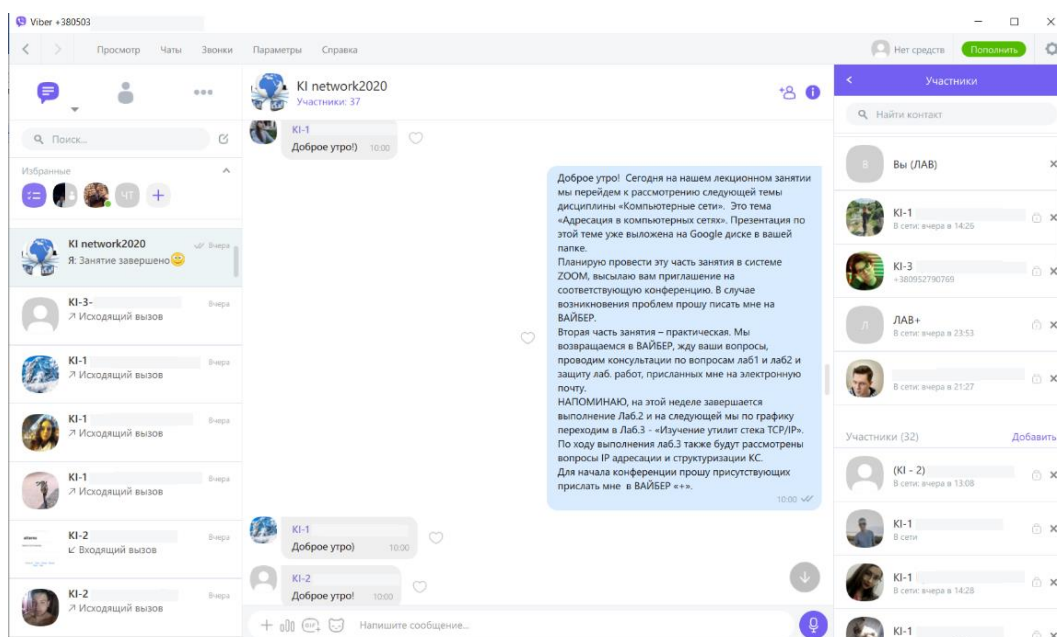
Viber +380503

Просмотр Чаты Звонки Параметры Справка

Нет средств Пополнить

Поиск...

Избранные

ЧТ

KI network2020 Вчера
Я: Занятие завершено😊

KI-3- Вчера
↗ Исходящий вызов

KI-1 Вчера
↗ Исходящий вызов

KI-1 Вчера
↗ Исходящий вызов

KI-1 Вчера
↗ Исходящий вызов

KI-2 Вчера
↙ Входящий вызов

KI-2 Вчера
↗ Исходящий вызов

KI network2020
Участники: 37

KI-1
Доброе утро!) 10:00

Доброе утро! Сегодня на нашем лекционном занятии мы перейдем к рассмотрению следующей темы дисциплины «Компьютерные сети». Это тема «Адресация в компьютерных сетях». Презентация по этой теме уже выложена на Google диске в вашей папке.
Планирую провести эту часть занятия в системе ZOOM, высылаю вам приглашение на соответствующую конференцию. В случае возникновения проблем прошу писать мне на ВАЙБЕР.
Вторая часть занятия – практическая. Мы возвращаемся в ВАЙБЕР, жду ваши вопросы, проводим консультации по вопросам лаб1 и лаб2 и защиту лаб. работ, присланных мне на электронную почту.
НАПОМИНАЮ, на этой неделе завершается выполнение Лаб.2 и на следующей мы по графику переходим в Лаб.3 - «Изучение утилит стека TCP/IP». По ходу выполнения лаб.3 также будут рассмотрены вопросы IP адресации и структуризации КС.
Для начала конференции прошу присутствующих прислать мне в ВАЙБЕР «+».
10:00

KI-1
Доброе утро) 10:00

KI-2
Доброе утро! 10:00

Напишите сообщение...

Участники

Найти контакт

В Вы (ЛАВ)

KI-1
В сети: вчера в 14:26

KI-3
+380952790769

Л ЛАВ+
В сети: вчера в 23:53

В сети: вчера в 21:27

Участники (32) Добавить

(KI - 2)
В сети: вчера в 13:08

KI-1
В сети

KI-1
В сети: вчера в 14:28

KI-1